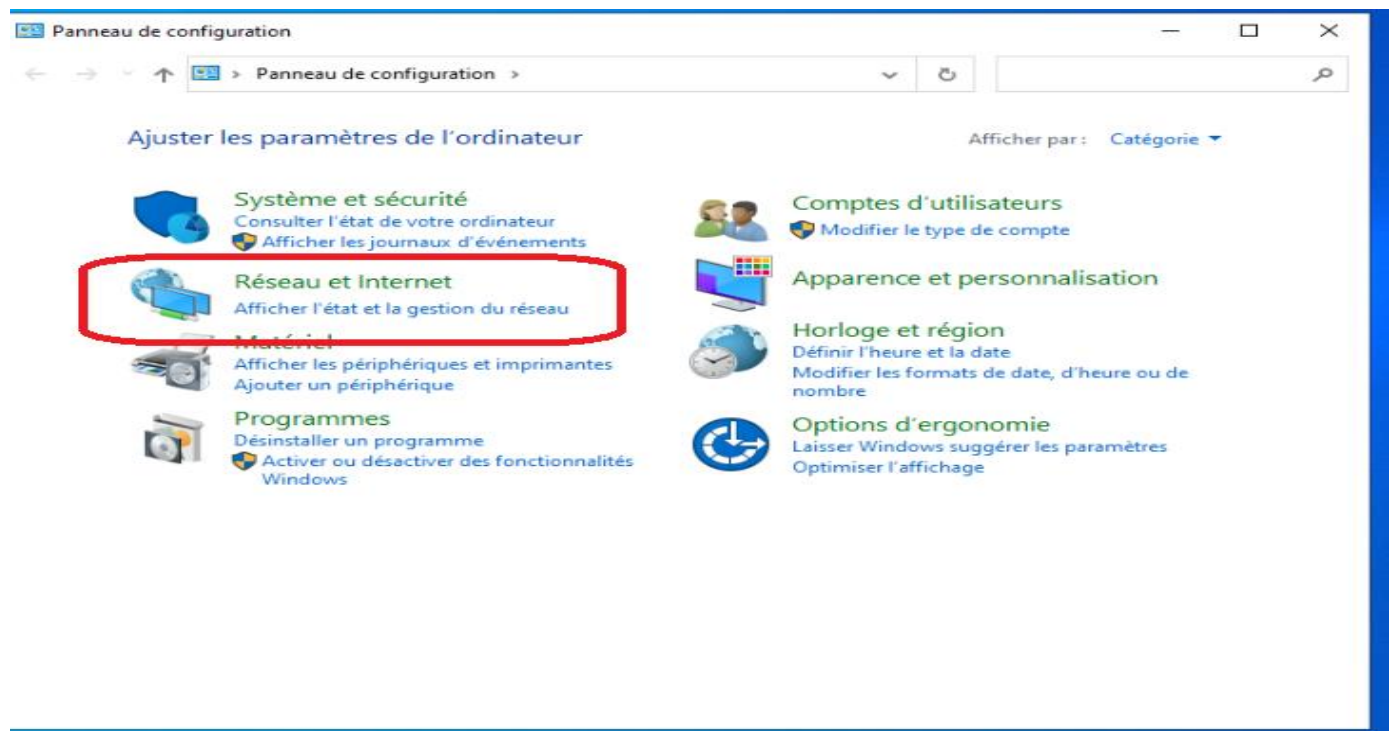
Panneau de configuration

Panneau de configuration >

Ajuster les paramètres de l'ordinateur

Afficher par : Catégorie

Système et sécurité
Consulter l'état de votre ordinateur
Afficher les journaux d'événements

Réseau et Internet
Afficher l'état et la gestion du réseau

Matériel
Afficher les périphériques et imprimantes
Ajouter un périphérique

Programmes
Désinstaller un programme
Activer ou désactiver des fonctionnalités Windows

Comptes d'utilisateurs
Modifier le type de compte

Apparence et personnalisation

Horloge et région
Définir l'heure et la date
Modifier les formats de date, d'heure ou de nombre

Options d'ergonomie
Laisser Windows suggérer les paramètres
Optimiser l'affichage